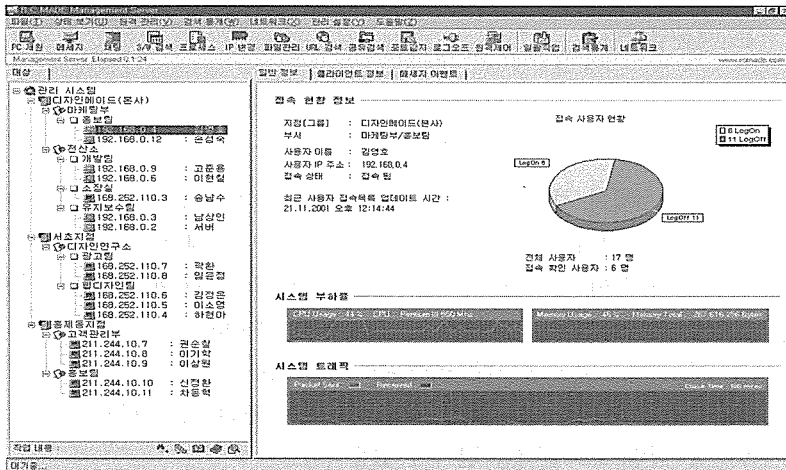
D.C.MADE Management Server
파일(F) 상태 보기(V) 원격 관리(Y) 검색 통계(S) 네트워크(N) 관리 설정(C) 도움말(Z)
PC 제어 메세지 채팅 S/W 검색 프로세스 IP 변경 파일관리 URL 검색 공유검색 프로그램 로그오프 원격제어 일괄작업 검색통계 네트워크
Management Server Elapsed 0:1:24
대상
관리 시스템
디자인메이드(본사)
마케팅부
홍보팀
192.168.0.4 : 김영호
192.168.0.12 : 손성숙
전산소
개발팀
192.168.0.9 : 고준용
192.168.0.6 : 이현철
소장실
169.252.110.3 : 송남수
유지보수팀
192.168.0.3 : 남상인
192.168.0.2 : 서버
서초지점
디자인연구소
광고팀
169.252.110.7 : 곽환
169.252.110.8 : 임윤정
편디자인팀
169.252.110.6 : 김정은
169.252.110.5 : 이소영
169.252.110.4 : 하현아
홍제동지점
고객관리부
211.244.10.7 : 권순찬
211.244.10.8 : 이기학
211.244.10.9 : 이상원
홍보팀
211.244.10.10 : 신정한
211.244.10.11 : 차용혁
작업 내용
대기중...

일반 정보 | 클라이언트 정보 | 메세지 이벤트 |
접속 현황 정보
지점(그룹) : 디자인메이드(본사)
부서 : 마케팅부/홍보팀
사용자 이름 : 김영호
사용자 IP 주소 : 192.168.0.4
접속 상태 : 접속 됨
최근 사용자 접속목록 업데이트 시간 : 21.11.2001 오후 12:14:44
접속 사용자 현황
6 LogOn
11 LogOff
LogOn 6
LogOff 11
전체 사용자 : 17 명
접속 확인 사용자 : 6 명
시스템 부하율
CPU Usage : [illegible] CPU : Pentium III 800 MHz
Memory Usage : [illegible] Memory Total : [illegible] Byte
시스템 트래픽
Packet Sent Received Check Time : 100 msec